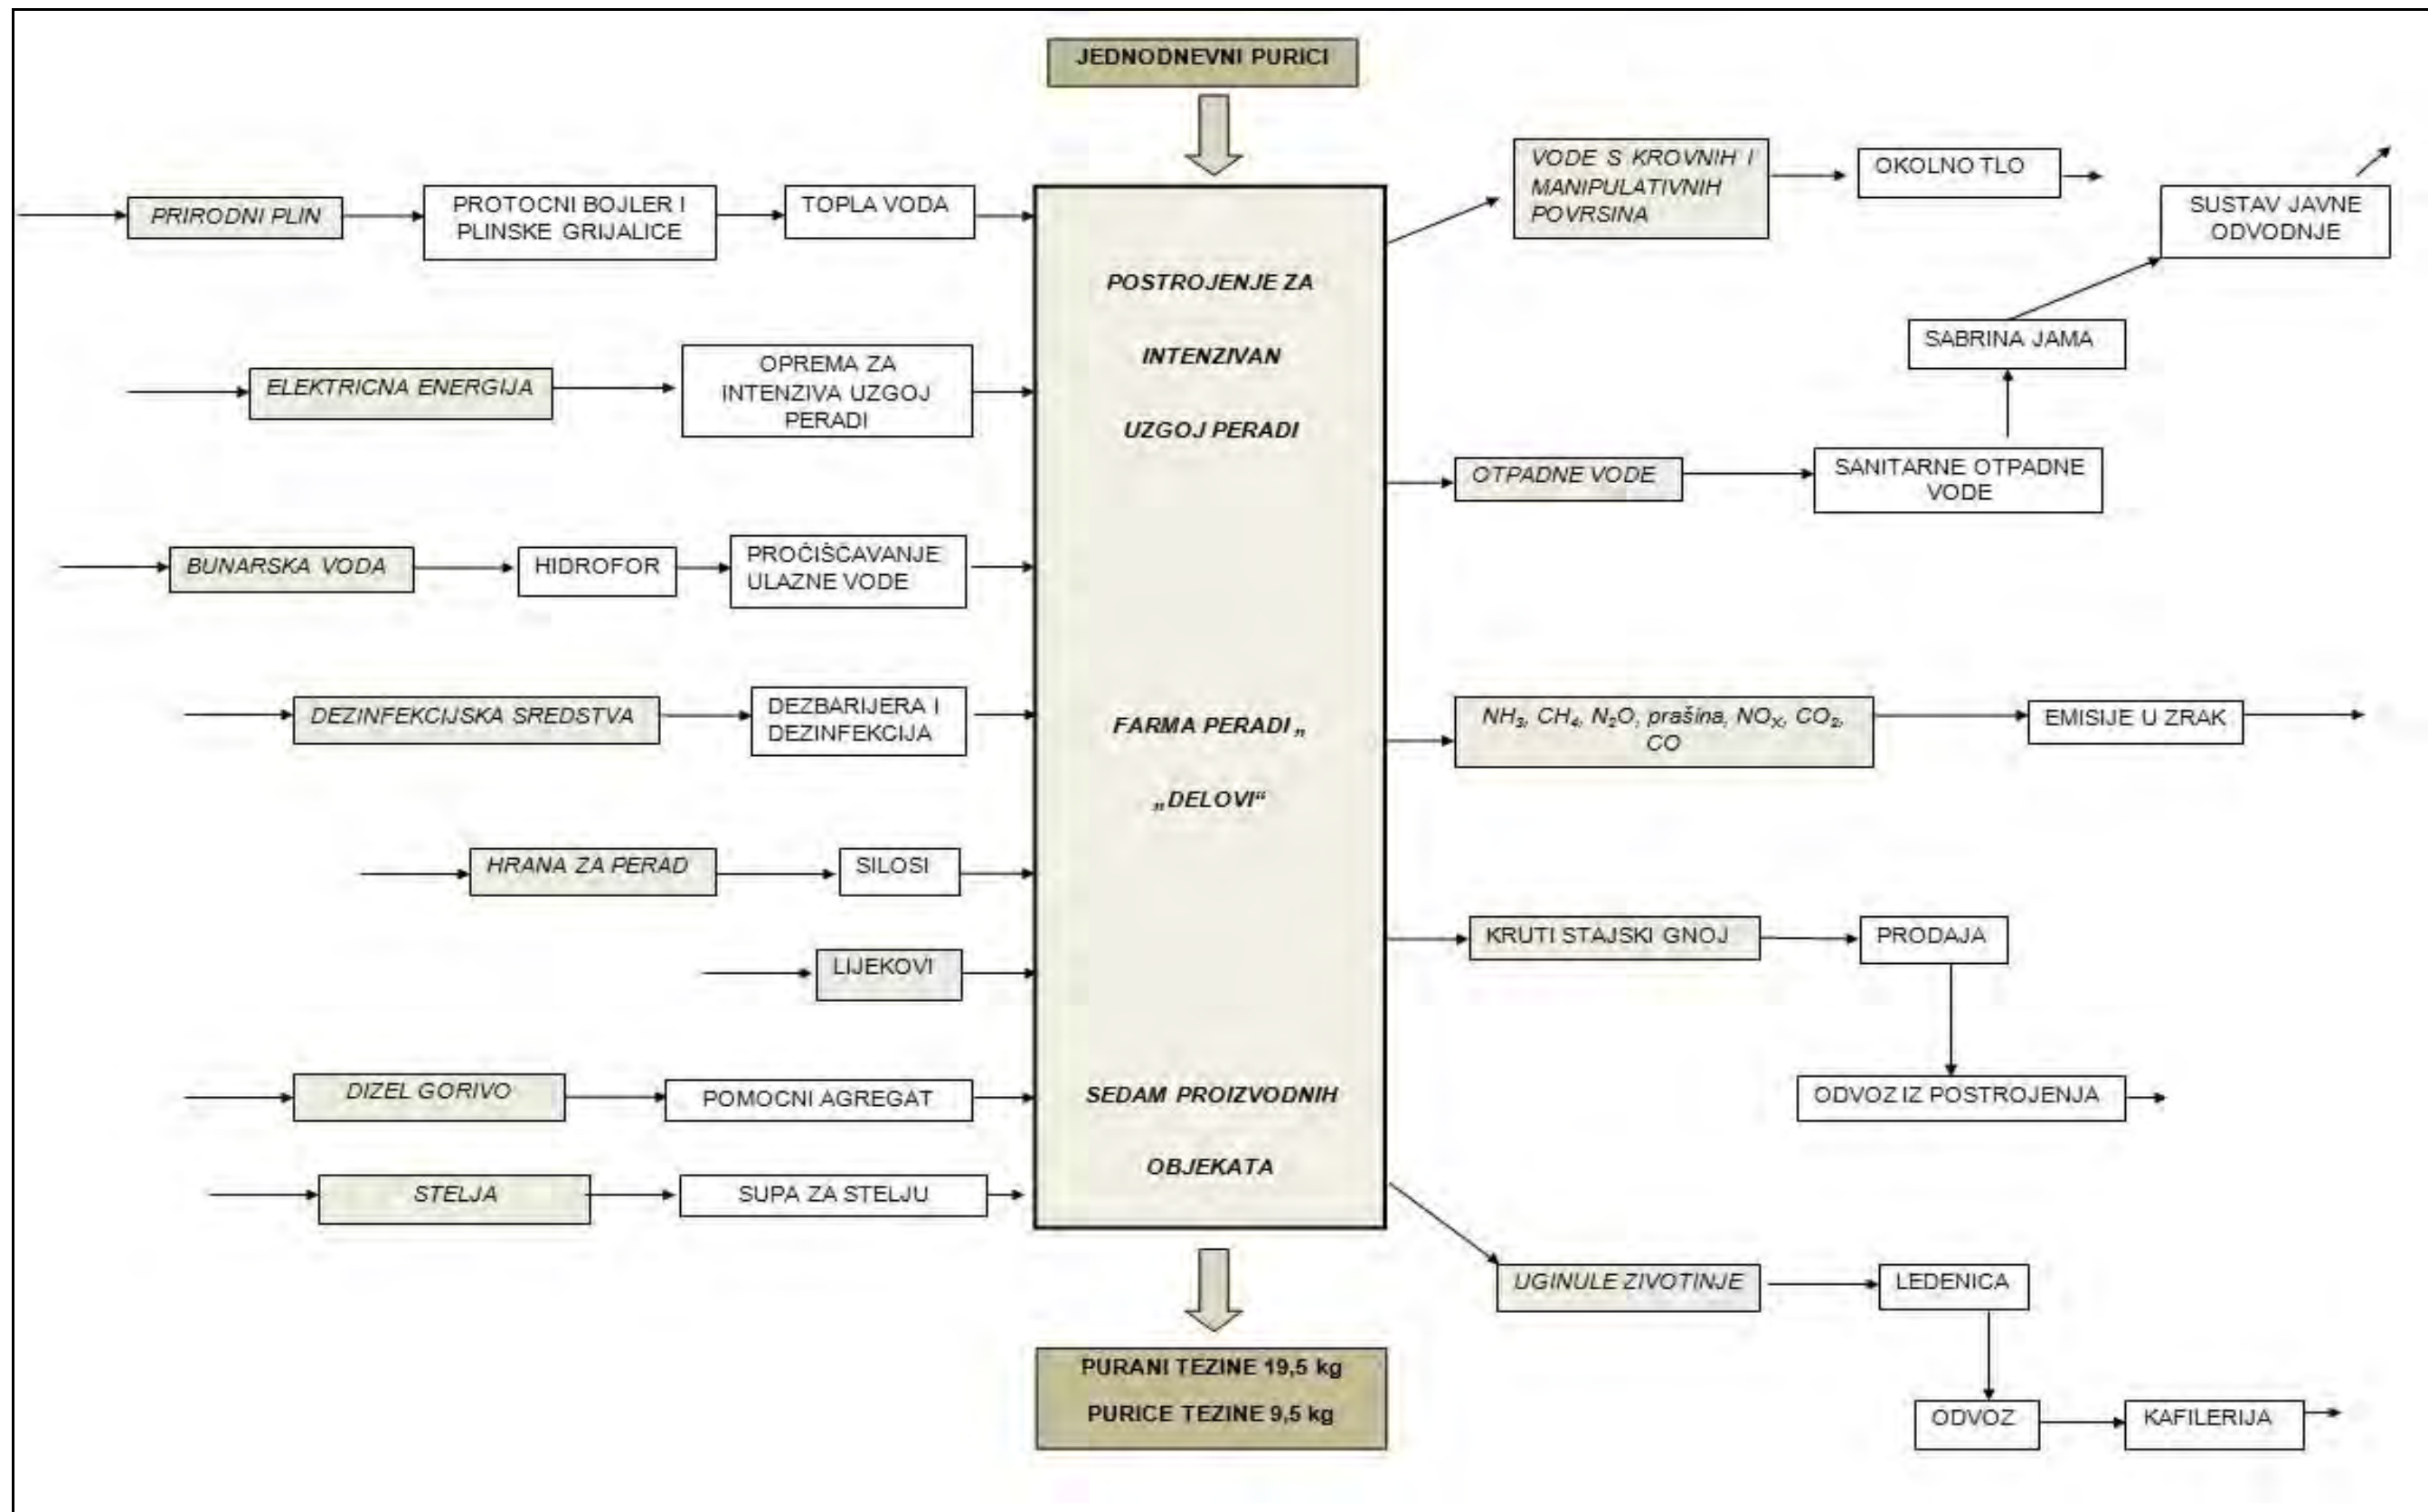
JEDNODNEVNI PURICI

PRIRODNI PLIN

PROTOCNI BOJLER I PLINSKE GRIJALICE

TOPLA VODA

ELEKTRICNA ENERGIJA

OPREMA ZA INTENZIVA UZGOJ PERADI

BUNARSKA VODA

HIDROFOR

PROČIŠĆAVANJE ULAZNE VODE

DEZINFEKCIJSKA SREDSTVA

DEZBARIJERA I DEZINFEKCIJA

HRANA ZA PERAD

SILOSI

LIJEKOVI

DIZEL GORIVO

POMOCNI AGREGAT

STELJA

SUPA ZA STELJU

POSTROJENJE ZA

INTENZIVAN

UZGOJ PERADI

FARMA PERADI „

„DELOVI"

SEDAM PROIZVODNIH

OBJEKATA

PURANI TEZINE 19,5 kg

PURICE TEZINE 9,5 kg

VODE S KROVNIH I MANIPULATIVNIH POVRSINA

OKOLNO TLO

SUSTAV JAVNE ODVODNJE

SABRINA JAMA

OTPADNE VODE

SANITARNE OTPADNE VODE

$NH_3$, $CH_4$, $N_2O$, prašina, $NO_X$, $CO_2$, CO

EMISIJE U ZRAK

KRUTI STAJSKI GNOJ

PRODAJA

ODVOZ IZ POSTROJENJA

UGINULE ZIVOTINJE

LEDENICA

ODVOZ

KAFILERIJA